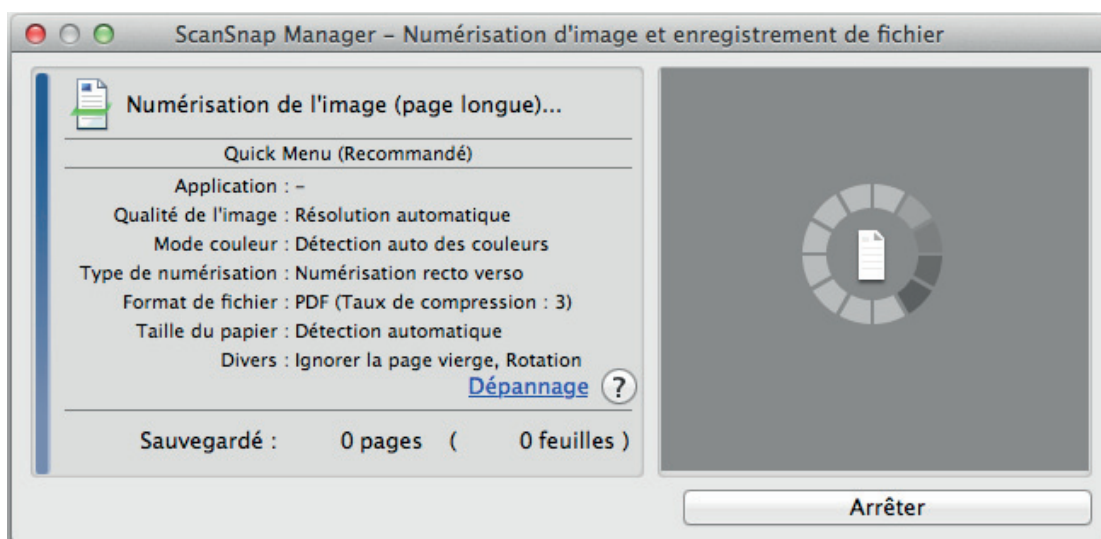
ScanSnap Manager – Numérisation d'image et enregistrement de fichier

Numérisation de l'image (page longue)...

Quick Menu (Recommandé)

Application : –
Qualité de l'image : Résolution automatique
Mode couleur : Détection auto des couleurs
Type de numérisation : Numérisation recto verso
Format de fichier : PDF (Taux de compression : 3)
Taille du papier : Détection automatique
Divers : Ignorer la page vierge, Rotation

Dépannage ?

Sauvegardé : 0 pages ( 0 feuilles )

Arrêter